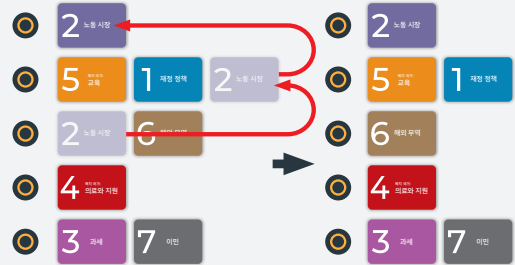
2 노동 시장

5 해외 원조 교육

1 재정 정책

2 노동 시장

2 노동 시장

6 해외 무역

4 해외 원조 의료와 지원

3 과세

7 이민

2 노동 시장

5 해외 원조 교육

1 재정 정책

6 해외 무역

4 해외 원조 의료와 지원

3 과세

7 이민